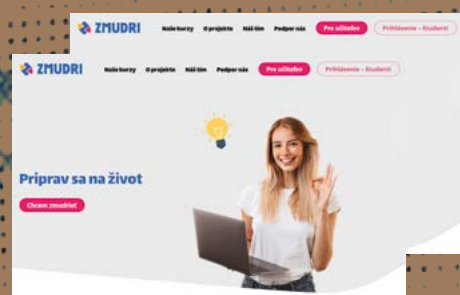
ZMUDRI
Naše kurzy O projekte Náš tím Podpor nás Pre učiteľov Prihlásenie – Študenti

ZMUDRI
Naše kurzy O projekte Náš tím Podpor nás Pre učiteľov Prihlásenie – Študenti

Priprav sa na život
Chcem zmúdrieť